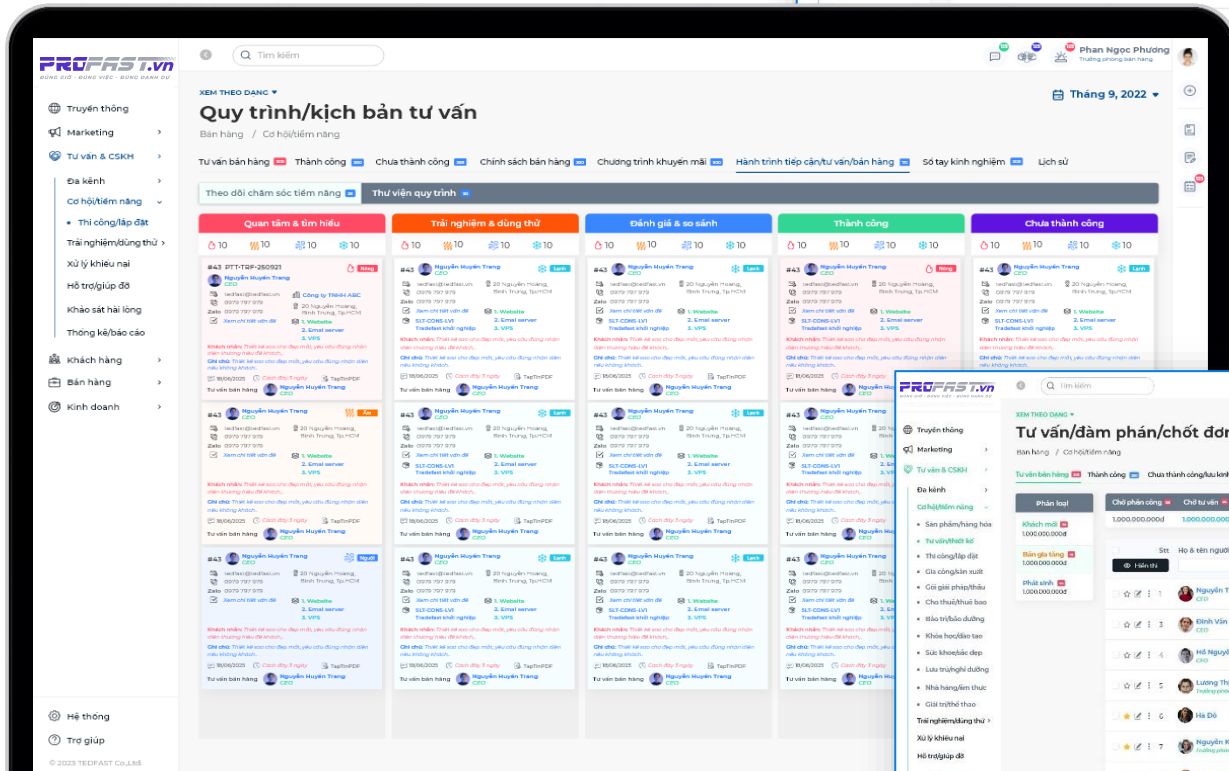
PROFAST.vn
ĐÚNG GIỜ · ĐÚNG VIỆC · ĐÚNG DANH DỰ

Tìm kiếm

Phan Ngọc Phương
Trưởng phòng bán hàng

Truyền thông
Marketing
Tư vấn & CSKH
Đa kênh
Cơ hội/tiềm năng
Thi công/lắp đặt
Trải nghiệm/dùng thử
Xử lý khiếu nại
Hỗ trợ/giúp đỡ
Khảo sát hài lòng
Thống kê/báo cáo
Khách hàng
Bán hàng
Kinh doanh
Hệ thống
Trợ giúp
© 2023 TEDFAST Co.,Ltd.

XEM THEO DẠNG
Quy trình/kịch bản tư vấn
Bán hàng / Cơ hội/tiềm năng

Tháng 9, 2022

Tư vấn bán hàng | Thành công | Chưa thành công | Chính sách bán hàng | Chương trình khuyến mãi | Hành trình tiếp cận/tư vấn/bán hàng | Sổ tay kinh nghiệm | Lịch sử

Theo dõi chăm sóc tiềm năng | Thư viện quy trình

Quan tâm & tìm hiểu | Trải nghiệm & dùng thử | Đánh giá & so sánh | Thành công | Chưa thành công

10 10 10

#43 PTT-TBF-260921 Nóng
Nguyễn Huyền Trang
CEO
tedfast@tedfast.vn
0979 797 979
Công ty TNHH ABC
Zalo 0979 797 979
20 Nguyễn Hoàng, Bình Trưng, Tp.HCM
Xem chi tiết vấn đề
1. Website
2. Email server
3. VPS
SLT-CONS-LV1
Tradefast khởi nghiệp
Khách nhắn: Thiết kế sao cho đẹp mắt, yêu cầu đúng nhận diện thương hiệu để khách.
Ghi chú: Thiết kế sao cho đẹp mắt, yêu cầu đúng nhận diện nếu không khách.
18/06/2025
Cách đây 5 ngày
TapTinPDF
Tư vấn bán hàng
Nguyễn Huyền Trang
CEO

#43 Nguyễn Huyền Trang Lạnh
#43 Nguyễn Huyền Trang Ấm
#43 Nguyễn Huyền Trang Nguội

PROFAST.vn
XEM THEO DẠNG
Tư vấn/đàm phán/chốt đơn
Bán hàng / Cơ hội/tiềm năng
Tư vấn bán hàng | Thành công | Chưa thành công/lưu kinh
Truyền thông
Marketing
Tư vấn & CSKH
Đa kênh
Cơ hội/tiềm năng
Sản phẩm/hàng hóa
Tư vấn/thiết kế
Thi công/lắp đặt
Gia công/sản xuất
Gói giải pháp/thầu
Cho thuê/thuê bao
Bảo trì/bảo dưỡng
Khóa học/đào tạo
Sức khỏe/sắc đẹp
Lưu trú/nghỉ dưỡng
Nhà hàng/ẩm thực
Giải trí/thể thao
Trải nghiệm/dùng thử
Xử lý khiếu nại
Hỗ trợ/giúp đỡ
Phân loại
Khách mới 1.000.000.000đ
Bán gia tăng 1.000.000.000đ
Phát sinh 1.000.000.000đ
Chờ phản công 1.000.000.000đ
Chờ tư vấn 1.000.000.000đ
Hiển thị
Stt Họ & tên người
Nguyễn T
Đinh Văn
Hồ Nguyễn
Lương Thị
Hà Đỗ
Nguyễn K